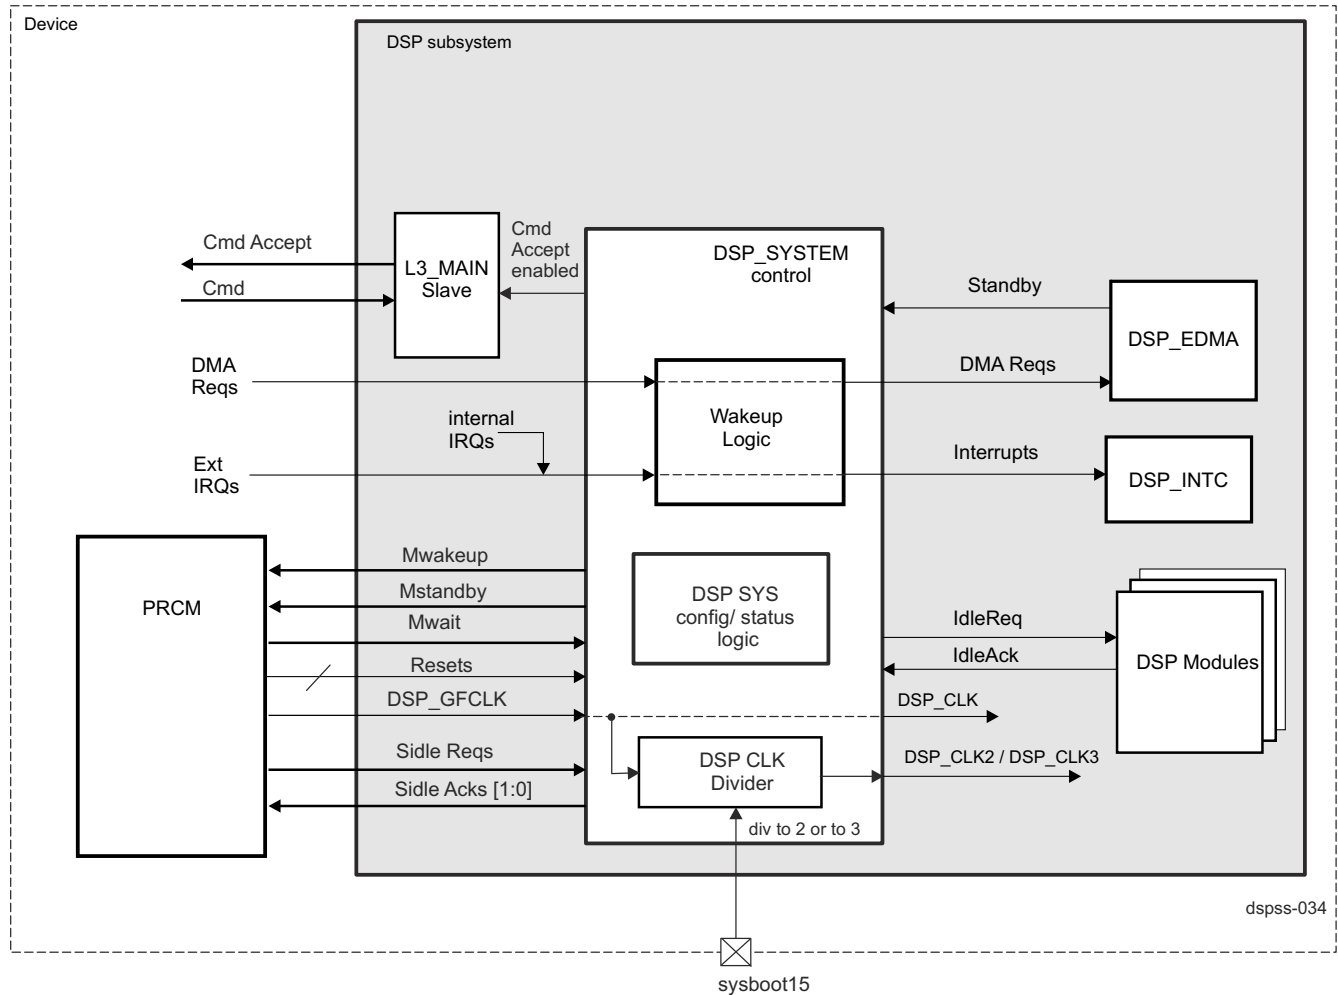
Device

DSP subsystem

Cmd Accept

Cmd

L3_MAIN Slave

Cmd Accept enabled

DSP_SYSTEM control

Standby

DSP_EDMA

DMA Reqs

Wakeup Logic

DMA Reqs

internal IRQs

Ext IRQs

Interrupts

DSP_INTC

PRCM

Mwakeup

Mstandby

Mwait

Resets

DSP_GFCLK

Sidle Reqs

Sidle Acks [1:0]

DSP SYS config/ status logic

IdleReq

IdleAck

DSP Modules

DSP_CLK

DSP CLK Divider

DSP_CLK2 / DSP_CLK3

div to 2 or to 3

dspss-034

sysboot15